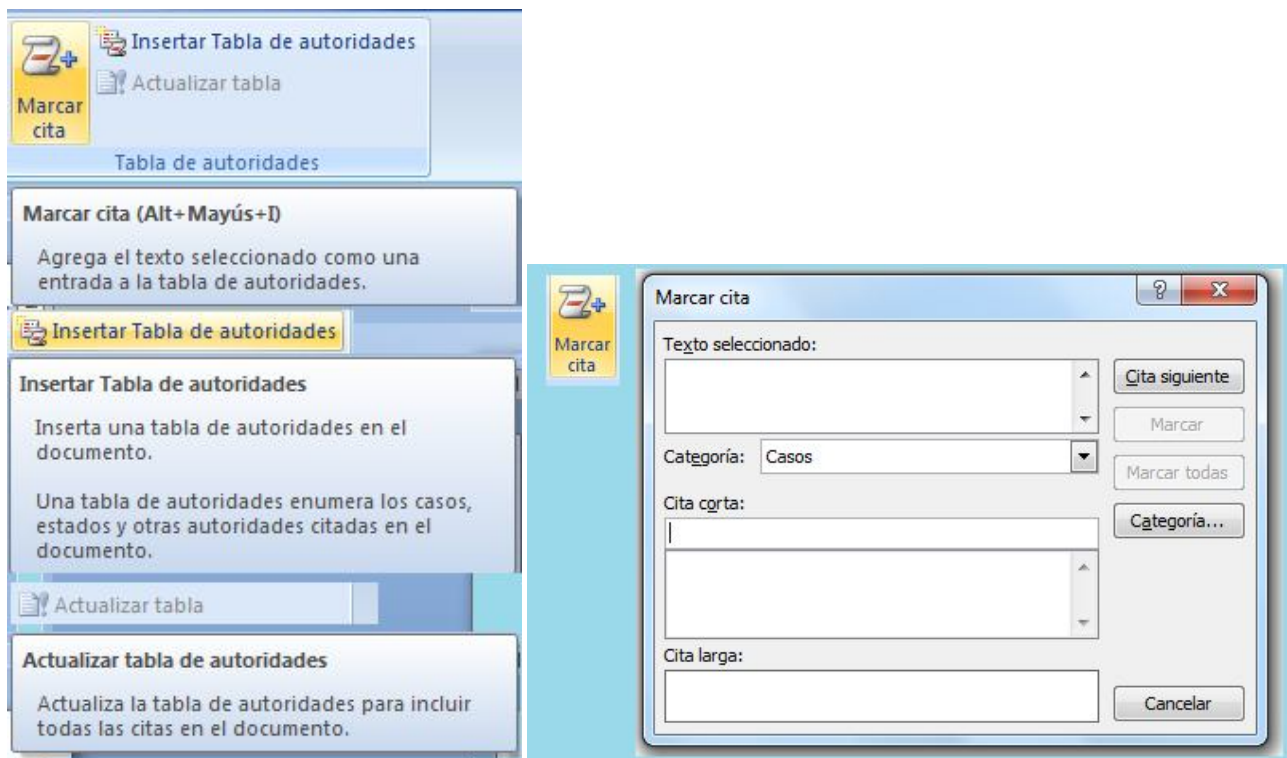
Marcar cita

Insertar Tabla de autoridades

Actualizar tabla

Tabla de autoridades

Marcar cita (Alt+Mayús+I)

Agrega el texto seleccionado como una entrada a la tabla de autoridades.

Insertar Tabla de autoridades

Insertar Tabla de autoridades

Inserta una tabla de autoridades en el documento.

Una tabla de autoridades enumera los casos, estados y otras autoridades citadas en el documento.

Actualizar tabla

Actualizar tabla de autoridades

Actualiza la tabla de autoridades para incluir todas las citas en el documento.

Marcar cita

Marcar cita

?

X

Texto seleccionado:

Cita siguiente

Marcar

Categoría: Casos

Marcar todas

Cita corta:

Categoría...

Cita larga:

Cancelar